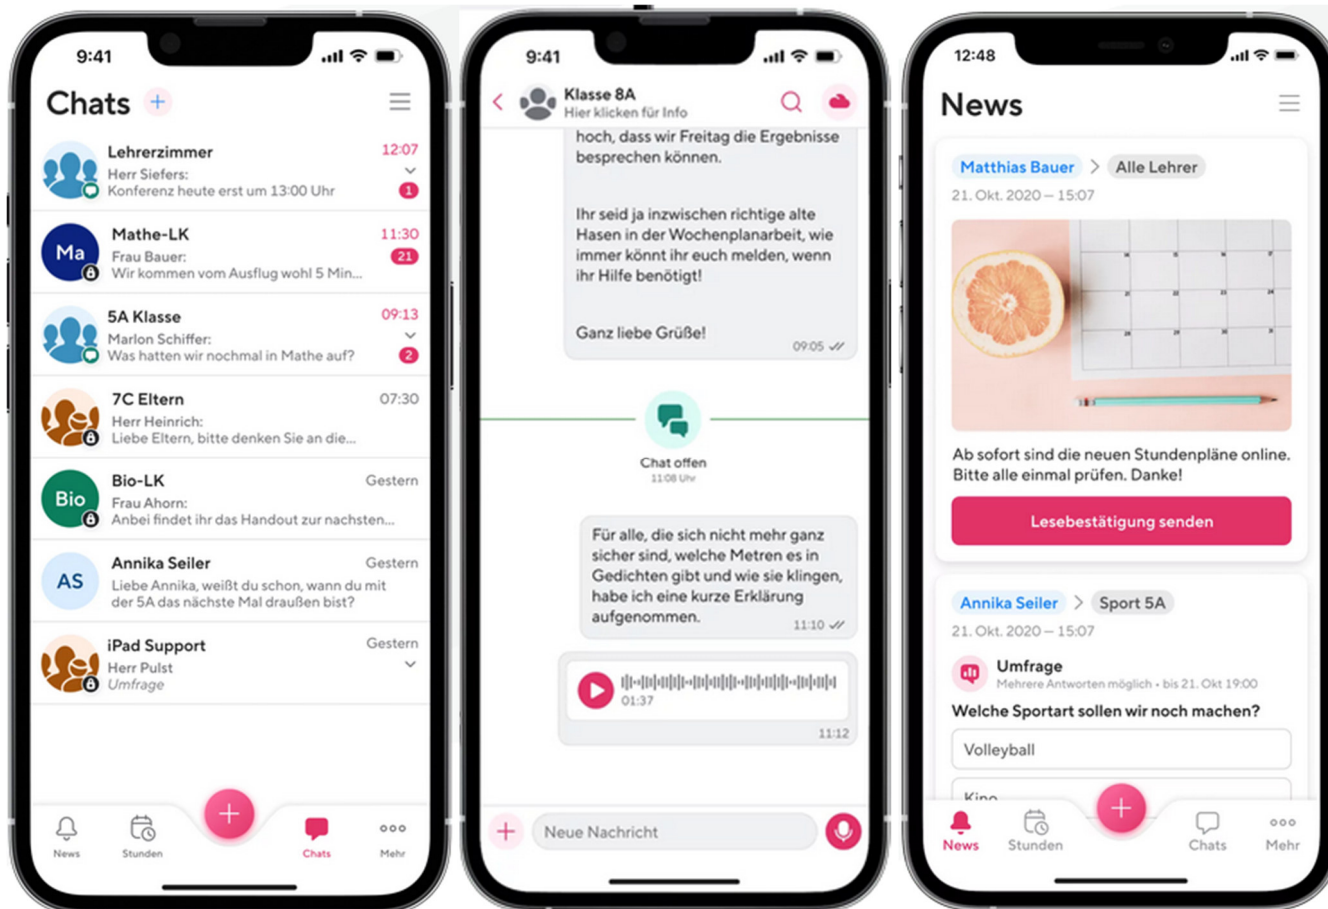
9:41

Chats +

Lehrerzimmer 12:07
Herr Siefers:
Konferenz heute erst um 13:00 Uhr
1

Ma
Mathe-LK 11:30
Frau Bauer:
Wir kommen vom Ausflug wohl 5 Min...
21

5A Klasse 09:13
Marlon Schiffer:
Was hatten wir nochmal in Mathe auf?
2

7C Eltern 07:30
Herr Heinrich:
Liebe Eltern, bitte denken Sie an die...

Bio
Bio-LK Gestern
Frau Ahorn:
Anbei findet ihr das Handout zur nachsten...

AS
Annika Seiler Gestern
Liebe Annika, weißt du schon, wann du mit der 5A das nächste Mal draußen bist?

iPad Support Gestern
Herr Pulst
Umfrage

News Stunden Chats Mehr

9:41

Klasse 8A
Hier klicken für Info

hoch, dass wir Freitag die Ergebnisse besprechen können.

Ihr seid ja inzwischen richtige alte Hasen in der Wochenplanarbeit, wie immer könnt ihr euch melden, wenn ihr Hilfe benötigt!

Ganz liebe Grüße!
09:05

Chat offen
11:08 Uhr

Für alle, die sich nicht mehr ganz sicher sind, welche Metren es in Gedichten gibt und wie sie klingen, habe ich eine kurze Erklärung aufgenommen.
11:10

01:37
11:12

Neue Nachricht

12:48

News

Matthias Bauer > Alle Lehrer
21. Okt. 2020 – 15:07

Ab sofort sind die neuen Stundenpläne online. Bitte alle einmal prüfen. Danke!

Lesebestätigung senden

Annika Seiler > Sport 5A
21. Okt. 2020 – 15:07

Umfrage
Mehrere Antworten möglich • bis 21. Okt 19:00

Welche Sportart sollen wir noch machen?

Volleyball

Kino

News Stunden Chats Mehr